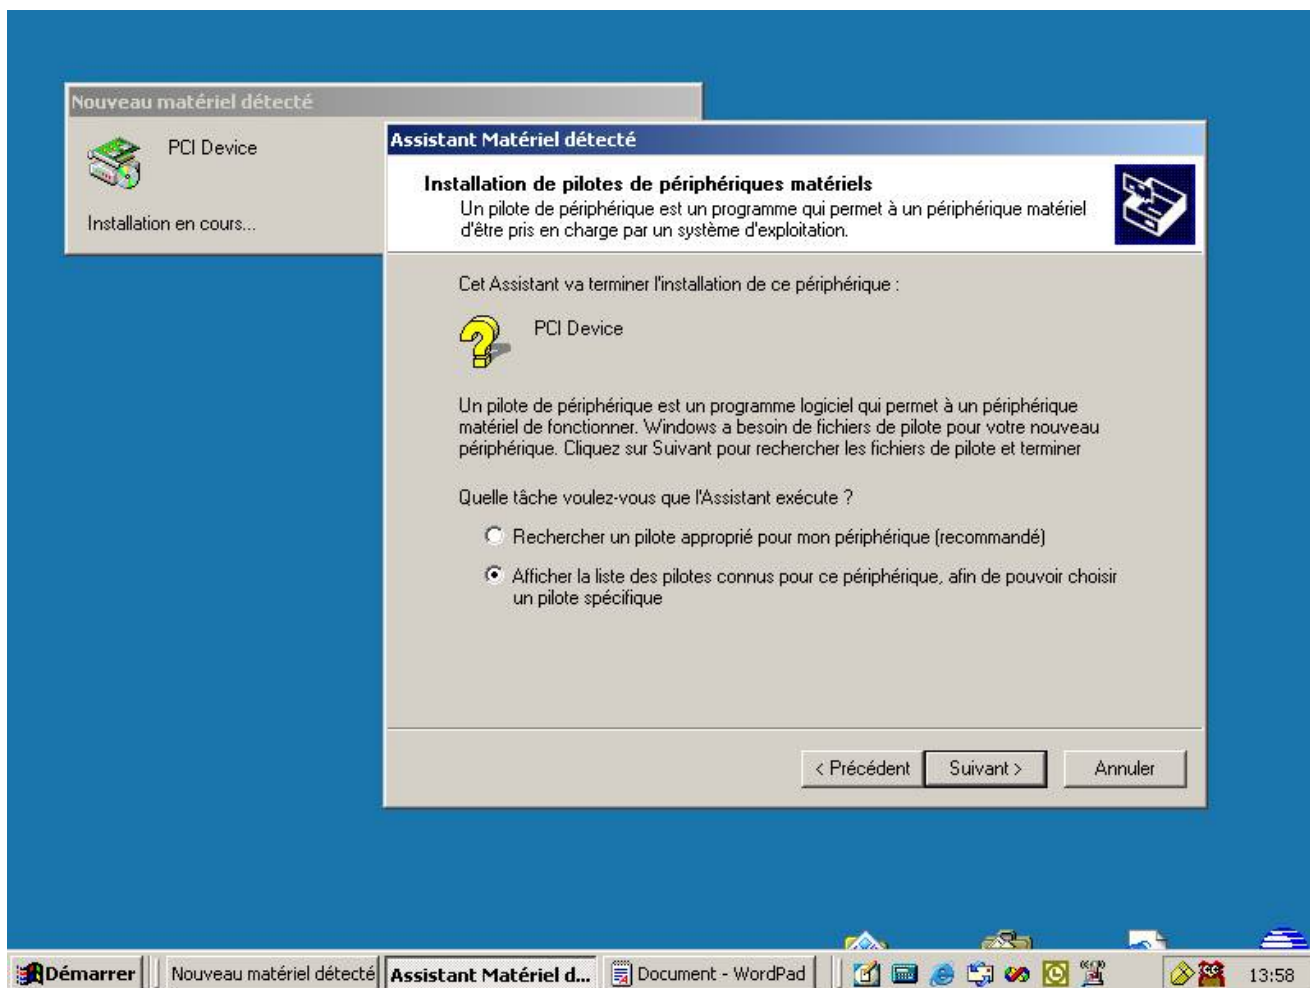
Nouveau matériel détecté

PCI Device

Installation en cours...

Assistant Matériel détecté

Installation de pilotes de périphériques matériels
Un pilote de périphérique est un programme qui permet à un périphérique matériel d'être pris en charge par un système d'exploitation.

Cet Assistant va terminer l'installation de ce périphérique :

PCI Device

Un pilote de périphérique est un programme logiciel qui permet à un périphérique matériel de fonctionner. Windows a besoin de fichiers de pilote pour votre nouveau périphérique. Cliquez sur Suivant pour rechercher les fichiers de pilote et terminer

Quelle tâche voulez-vous que l'Assistant exécute ?

Rechercher un pilote approprié pour mon périphérique (recommandé)

Afficher la liste des pilotes connus pour ce périphérique, afin de pouvoir choisir un pilote spécifique

< Précédent | Suivant > | Annuler

Démarrer | Nouveau matériel détecté | Assistant Matériel d... | Document - WordPad | 13:58